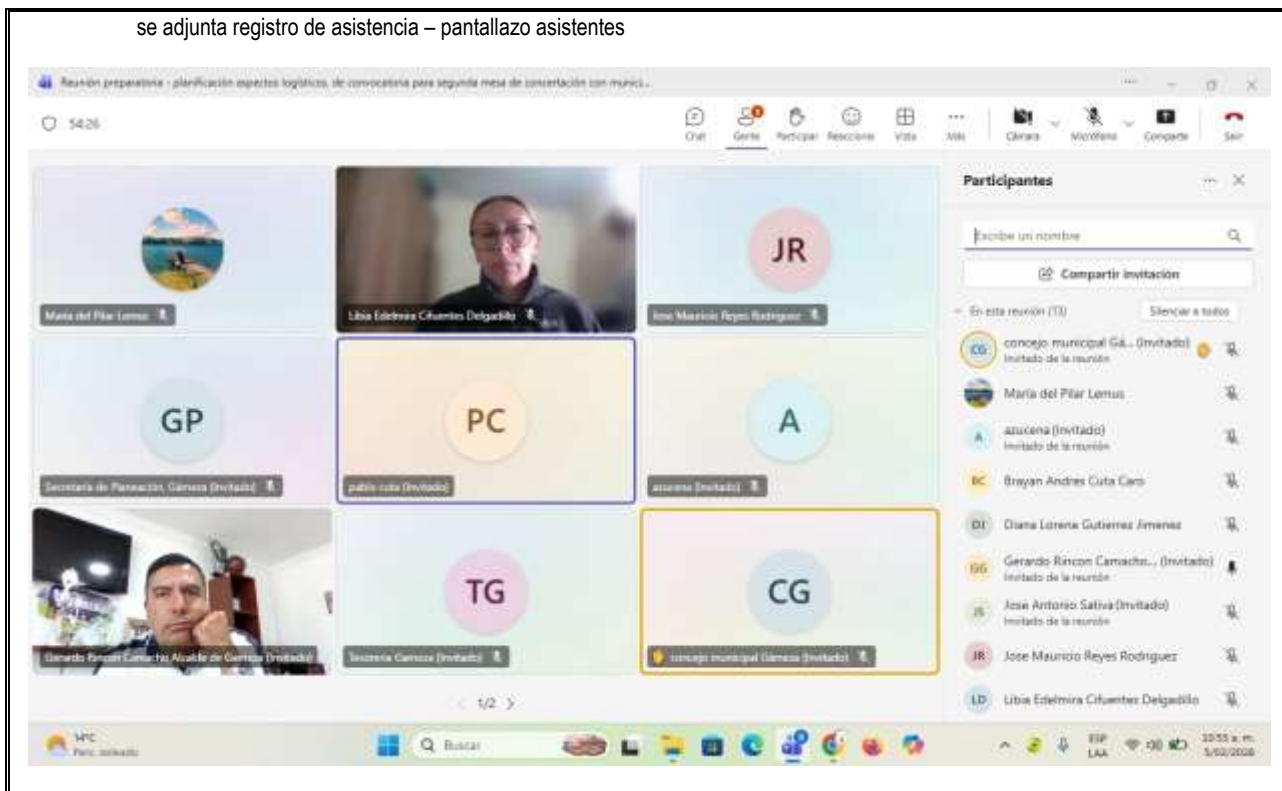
se adjunta registro de asistencia – pantallazo asistentes

Reunión preparatoria - planificación aspectos logísticos, de convocatoria para segunda mesa de concertación con munici...

54:26

Chat Gente Participar Reaccionar Vista Más Cámara Micrófono Compartir Salir

María del Pilar Lemus

Libia Edelmira Cifuentes Delgadillo

JR
Jose Mauricio Reyes Rodriguez

GP
Secretaría de Planeación, Gámeza (Invitado)

PC
pablo cuta (Invitado)

A
azucena (Invitado)

Gerardo Rincon Camacho Alcalde de Gameza (Invitado)

TG
Tesorería Gameza (Invitado)

CG
concejo municipal Gámeza (Invitado)

< 1/2 >

Participantes

Escribe un nombre

Compartir invitación

En esta reunión (13) Silenciar a todos

CG concejo municipal Gá... (Invitado) Invitado de la reunión
María del Pilar Lemus
A azucena (Invitado) Invitado de la reunión
BC Brayan Andres Cuta Caro
DI Diana Lorena Gutierrez Jimenez
GG Gerardo Rincon Camacho... (Invitado) Invitado de la reunión
JS Jose Antonio Sativa (Invitado) Invitado de la reunión
JR Jose Mauricio Reyes Rodriguez
LD Libia Edelmira Cifuentes Delgadillo

14°C Parc. soleado
Buscar
ESP LAA
10:55 a. m. 5/02/2026